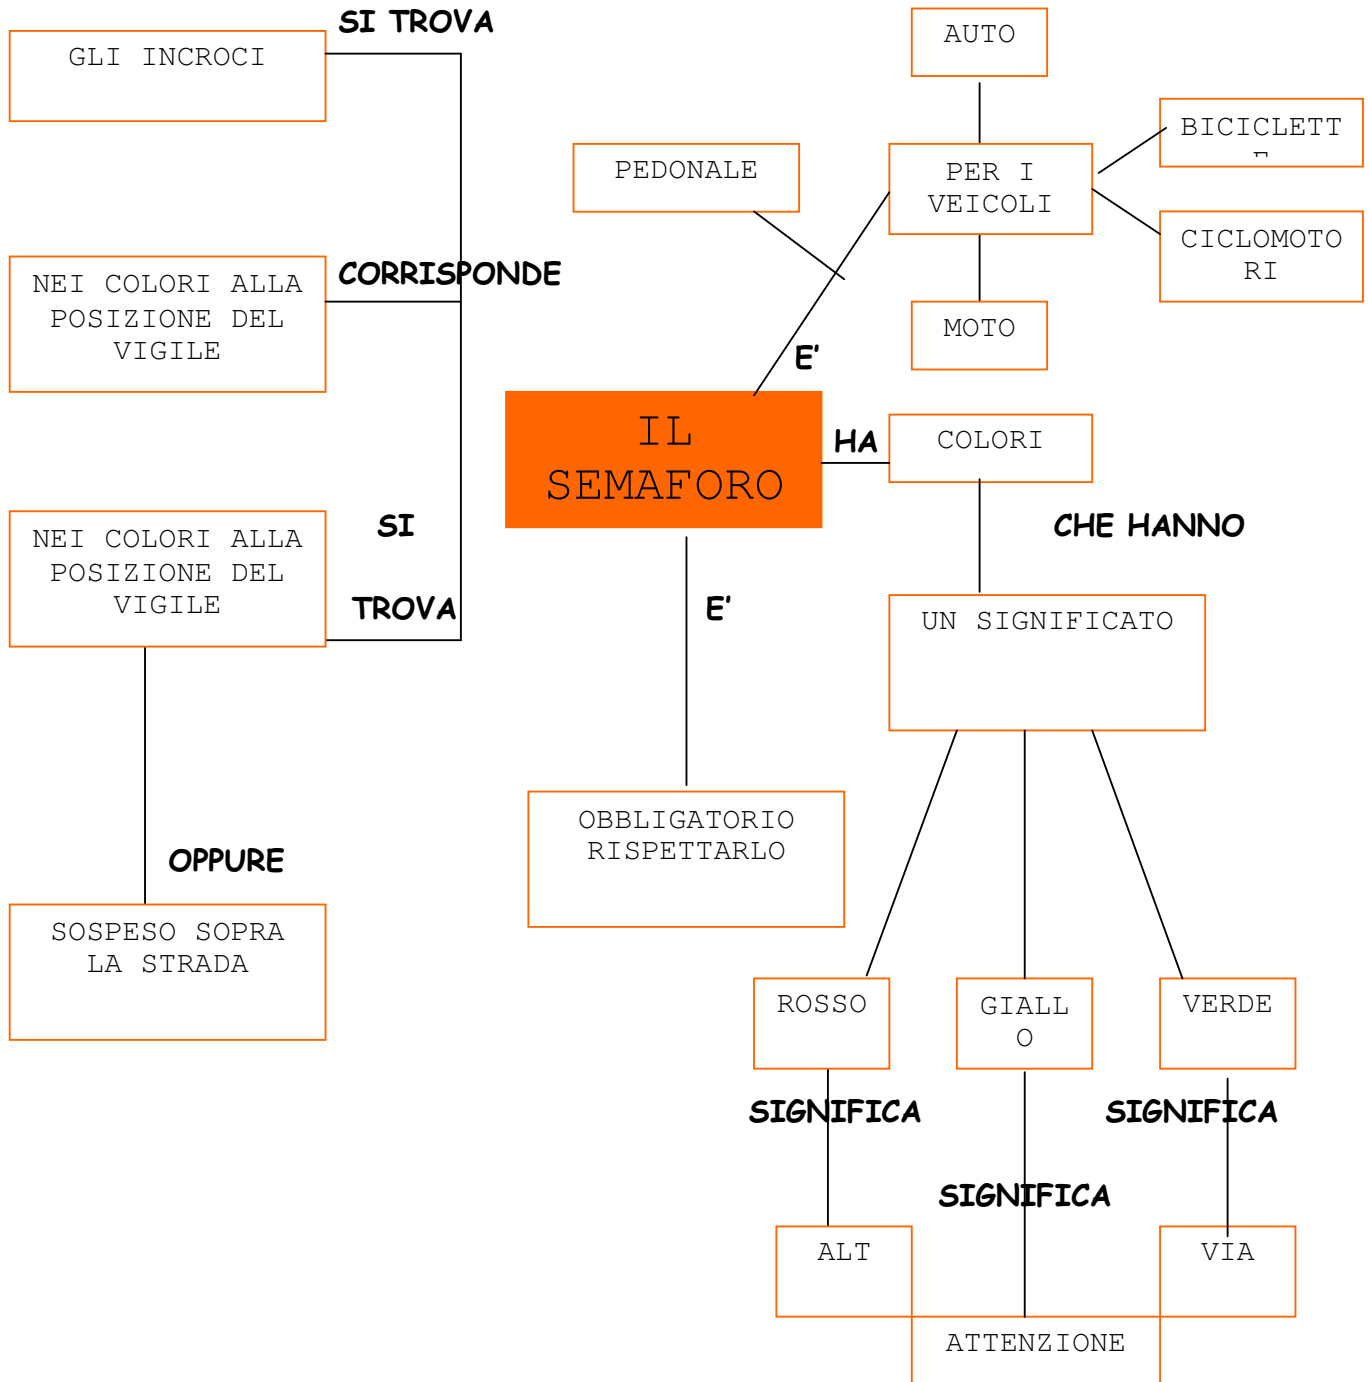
GLI INCROCI

SI TROVA

NEI COLORI ALLA POSIZIONE DEL VIGILE

CORRISPONDE

NEI COLORI ALLA POSIZIONE DEL VIGILE

SI

TROVA

OPPURE

SOSPESO SOPRA LA STRADA

AUTO

PEDONALE

PER I VEICOLI

BICICLETT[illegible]

CICLOMOTORI

MOTO

E'

IL SEMAFORO

HA

COLORI

CHE HANNO

E'

UN SIGNIFICATO

OBBLIGATORIO RISPETTARLO

ROSSO

GIALLO

VERDE

SIGNIFICA

SIGNIFICA

SIGNIFICA

ALT

VIA

ATTENZIONE